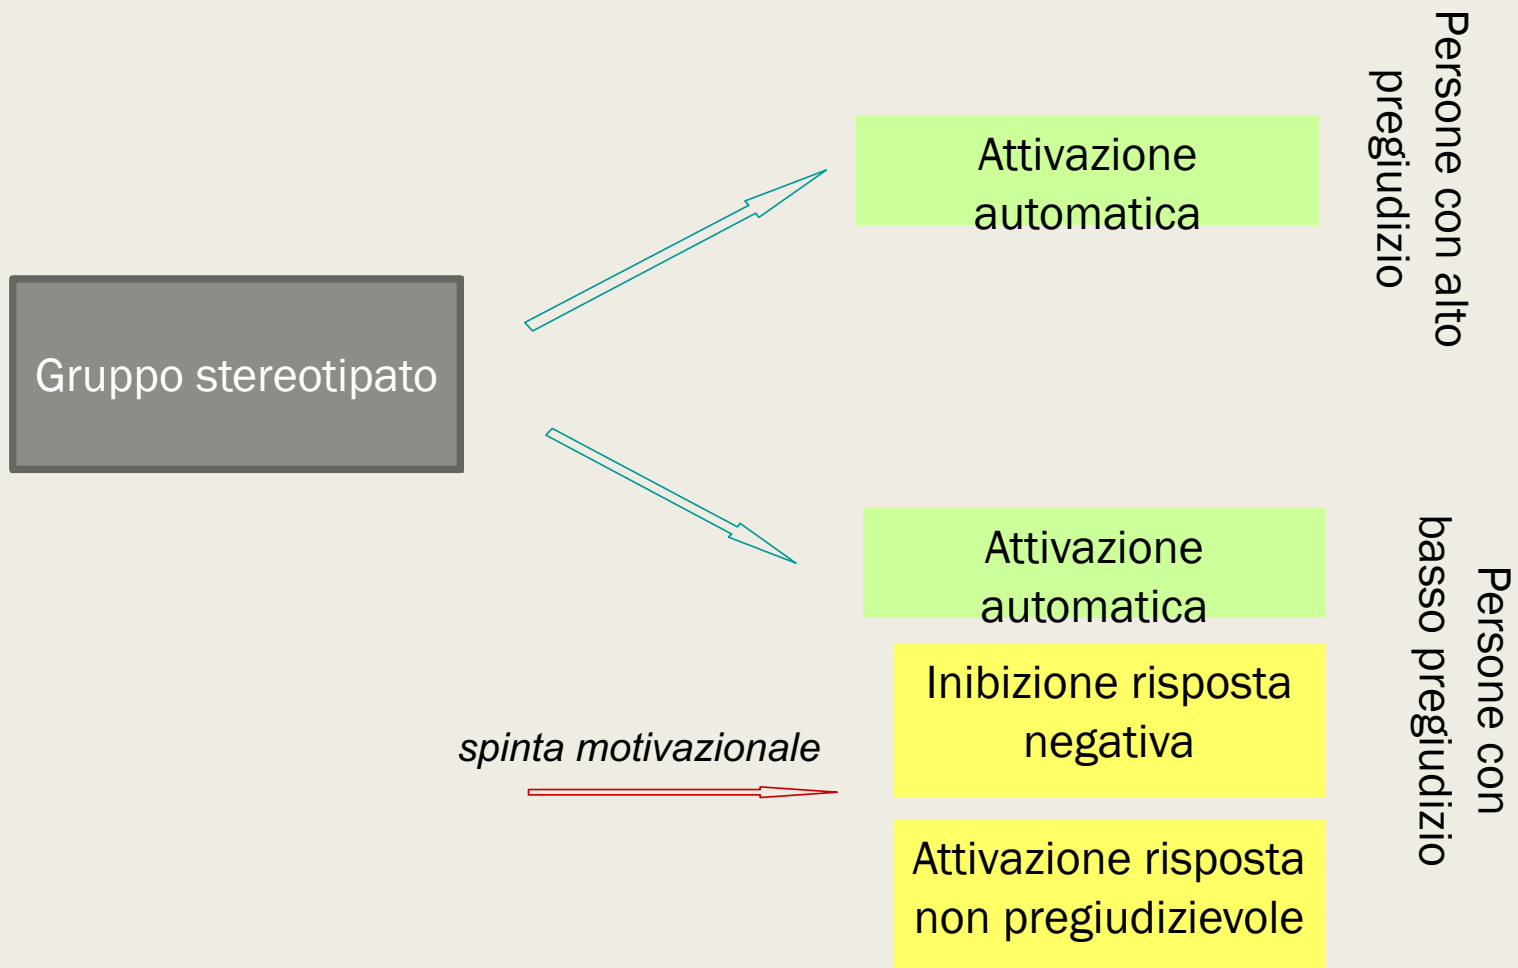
Gruppo stereotipato

Attivazione automatica

Persone con alto pregiudizio

Attivazione automatica

Inibizione risposta negativa

Attivazione risposta non pregiudizievole

spinta motivazionale

Persone con basso pregiudizio